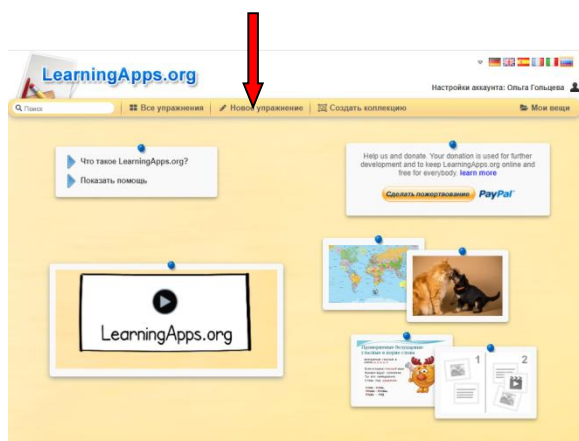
LearningApps.org

Настройки аккаунта: Ольга Гольцева

Поиск | Все упражнения | Новое упражнение | Создать коллекцию | Мои вещи

Что такое LearningApps.org?

Показать помощь

Help us and donate. Your donation is used for further development and to keep LearningApps.org online and free for everybody. learn more

Сделать пожертвование PayPal

LearningApps.org

1

2